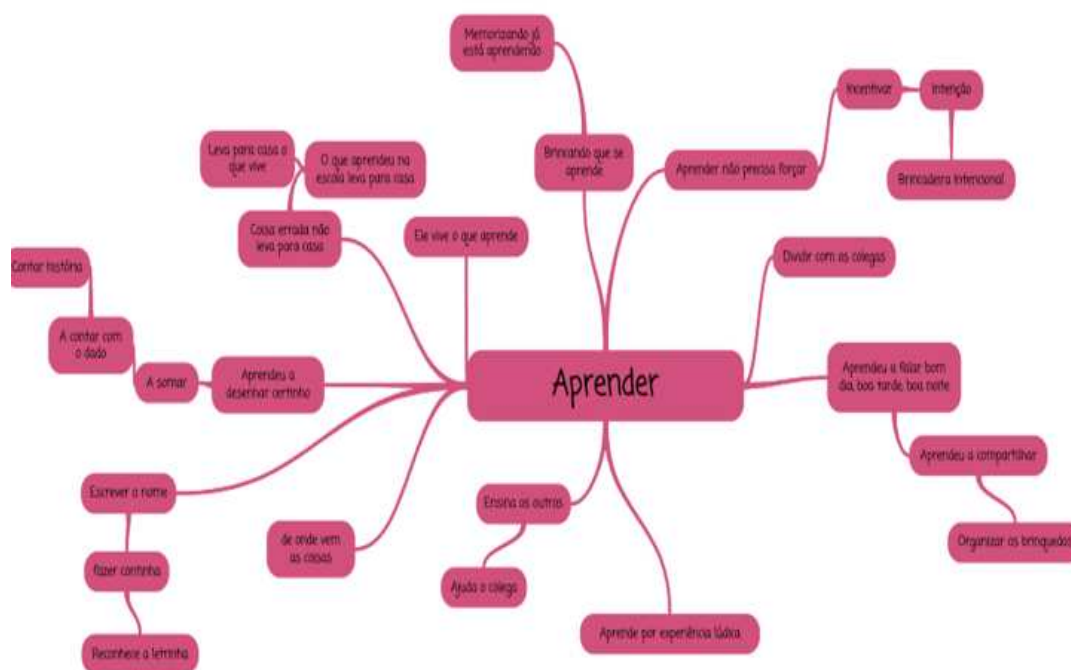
Memorizando já está aprendendo

Incentivar

Intenção

Brincadeira intencional

Brincando que se aprende

Aprender não precisa forçar

Leva para casa o que vive

O que aprendeu na escola leva para casa

Coisa errada não leva para casa

Ele vive o que aprende

Dividir com os colegas

Contar história

A contar com o dado

A somar

Aprendeu a desenhar certinho

Aprender

Aprendeu a falar bom dia, boa tarde, boa noite

Aprendeu a compartilhar

Organizar os brinquedos

Escrever o nome

Fazer continha

Reconhece a letrinha

de onde vem as coisas

Ensina os outros

Ajuda o colega

Aprende por experiência lúdica